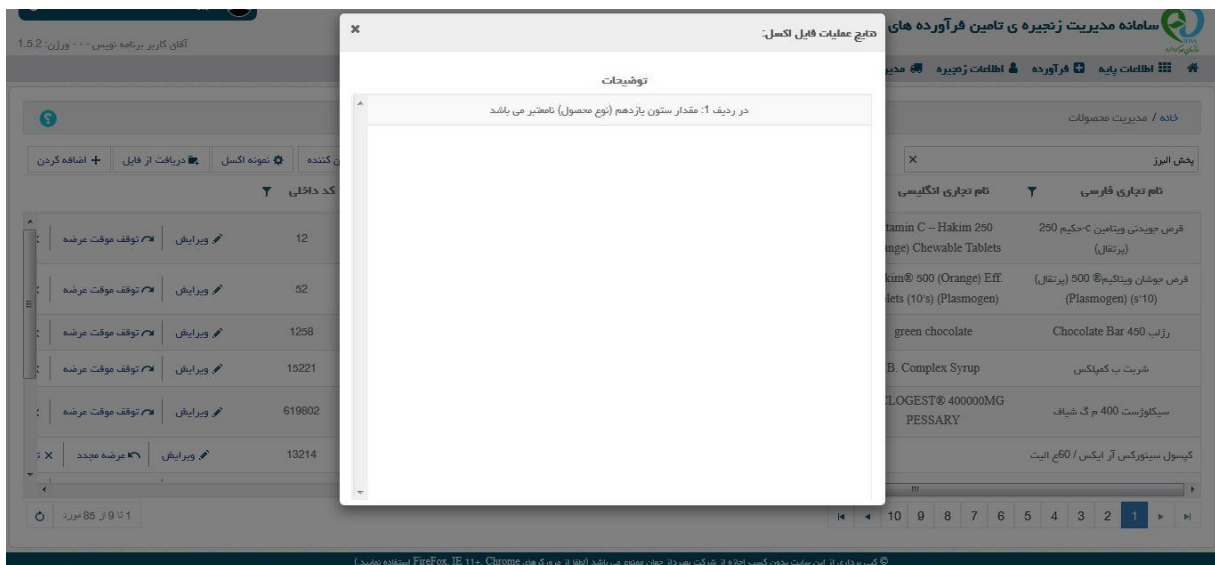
سامانه مدیریت زنجیره ی تامین فرآورده های

آقای کاربر برنامه نویس - - - ورژن: 1.5.2

اطلاعات پایه   فرآورده   اطلاعات زنجیره   مدیر

خانه / مدیریت محصولات

پخش البرز ×

اضافه کردن   دریافت از فایل   نمونه اکسل   ن کننده

نام تجاری فارسی   نام تجاری انگلیسی   کد داخلی

| نام تجاری فارسی | نام تجاری انگلیسی | کد داخلی | |
|---|---|---|---|
| قرص جویدنی ویتامین c-حکیم 250 (پرتقال) | tamin C – Hakim 250 nge) Chewable Tablets | 12 | ویرایش  توقف موقت عرضه |
| قرص جوشان ویتاکیم® 500 (پرتقال) (Plasmogen) (s'10) | kim® 500 (Orange) Eff. lets (10's) (Plasmogen) | 52 | ویرایش  توقف موقت عرضه |
| رزلب Chocolate Bar 450 | green chocolate | 1258 | ویرایش  توقف موقت عرضه |
| شربت ب کمپلکس | B. Complex Syrup | 15221 | ویرایش  توقف موقت عرضه |
| سیکلوژست 400 م گ شیاف | CLOGEST® 400000MG PESSARY | 619802 | ویرایش  توقف موقت عرضه |
| کپسول سینورکس آر ایکس / 60ع الیت | | 13214 | ویرایش  عرضه مجدد × |

1 تا 9 از 85 مورد

10 9 8 7 6 5 4 3 2 1

نتایج عملیات فایل اکسل:

×

توضیحات

در ردیف 1: مقدار ستون یازدهم (نوع محصول) نامعتبر می باشد

© کپی برداری از این سایت بدون کسب اجازه از شرکت بهرداد جهان ممنوع می باشد (لطفا از مرورگر های FireFox, IE 11+, Chrome استفاده نمایید)